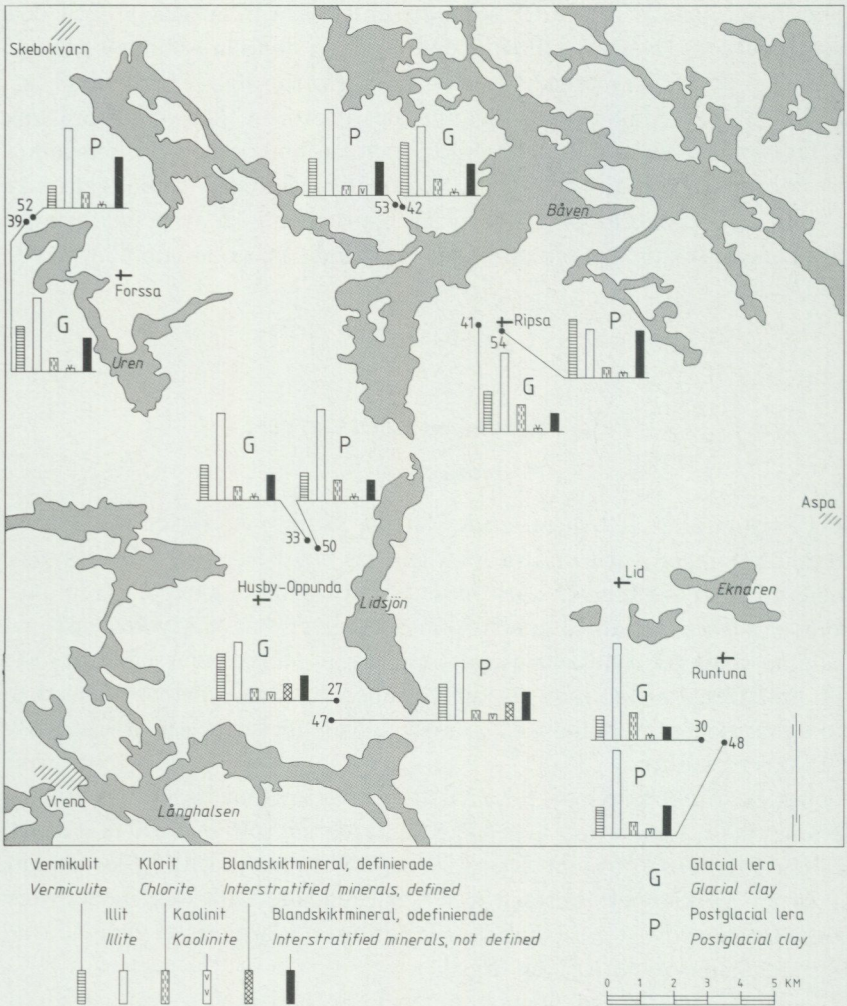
Skebokvarn

P

52
39

G

Forssa

Uren

P G

53 42

Båven

41 Ripsa
54

P

G

G P

33 50

Aspa

Lid

Eknaren

Husby-Oppunda

Lidsjön

G

27

P

47

Runtuna

G

30

48

P

Vrena

Långhalsen

Vermikulit
Vermiculite

Klorit
Chlorite

Blandskiktmineral, definierade
Interstratified minerals, defined

Illit
Illite

Kaolinit
Kaolinite

Blandskiktmineral, odefinierade
Interstratified minerals, not defined

G Glacial lera
Glacial clay

P Postglacial lera
Postglacial clay

0 1 2 3 4 5 KM